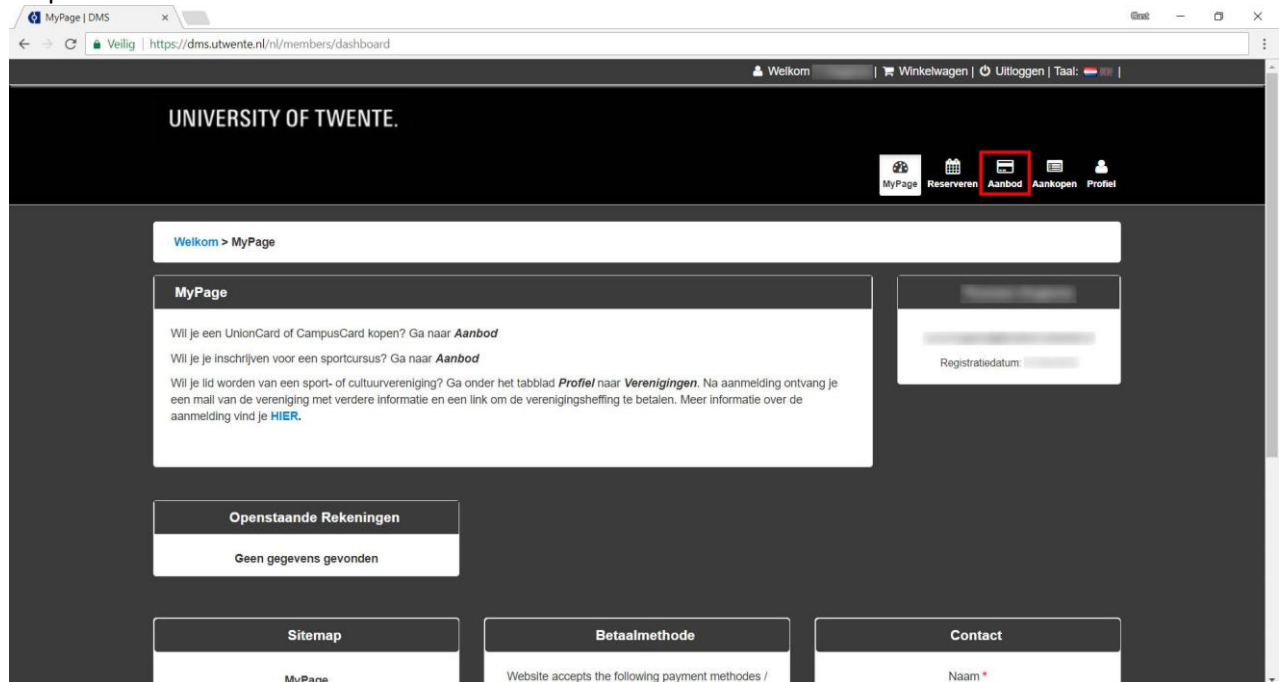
MyPage | DMS ×

Gast

Veilig | https://dms.utwente.nl/nl/members/dashboard

Welkom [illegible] | Winkelwagen | Uitloggen | Taal: |

UNIVERSITY OF TWENTE.

MyPage Reserveren Aanbod Aankopen Profiel

Welkom > MyPage

MyPage

Wil je een UnionCard of CampusCard kopen? Ga naar ***Aanbod***

Wil je je inschrijven voor een sportcursus? Ga naar ***Aanbod***

Wil je lid worden van een sport- of cultuurvereniging? Ga onder het tabblad ***Profiel*** naar ***Verenigingen***. Na aanmelding ontvang je een mail van de vereniging met verdere informatie en een link om de verenigingsheffing te betalen. Meer informatie over de aanmelding vind je **HIER**.

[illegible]

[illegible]

Registratiedatum: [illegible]

Openstaande Rekeningen

Geen gegevens gevonden

Sitemap

MyPage

Betaalmethode

Website accepts the following payment methodes /

Contact

Naam *